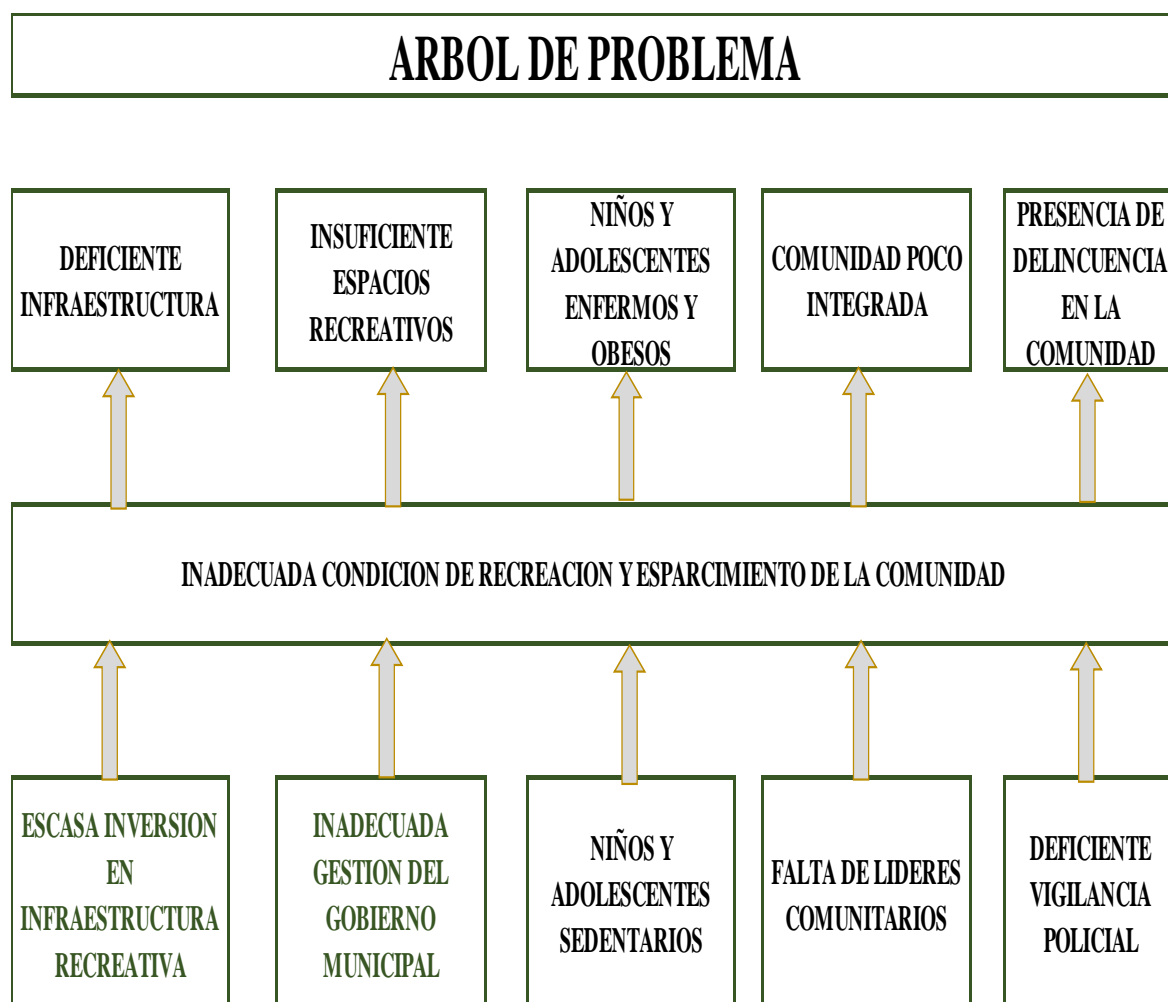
ARBOL DE PROBLEMA

DEFICIENTE INFRAESTRUCTURA

INSUFICIENTE ESPACIOS RECREATIVOS

NIÑOS Y ADOLESCENTES ENFERMOS Y OBESOS

COMUNIDAD POCO INTEGRADA

PRESENCIA DE DELINCUENCIA EN LA COMUNIDAD

INADECUADA CONDICION DE RECREACION Y ESPARCIMIENTO DE LA COMUNIDAD

ESCASA INVERSION EN INFRAESTRUCTURA RECREATIVA

INADECUADA GESTION DEL GOBIERNO MUNICIPAL

NIÑOS Y ADOLESCENTES SEDENTARIOS

FALTA DE LIDERES COMUNITARIOS

DEFICIENTE VIGILANCIA POLICIAL